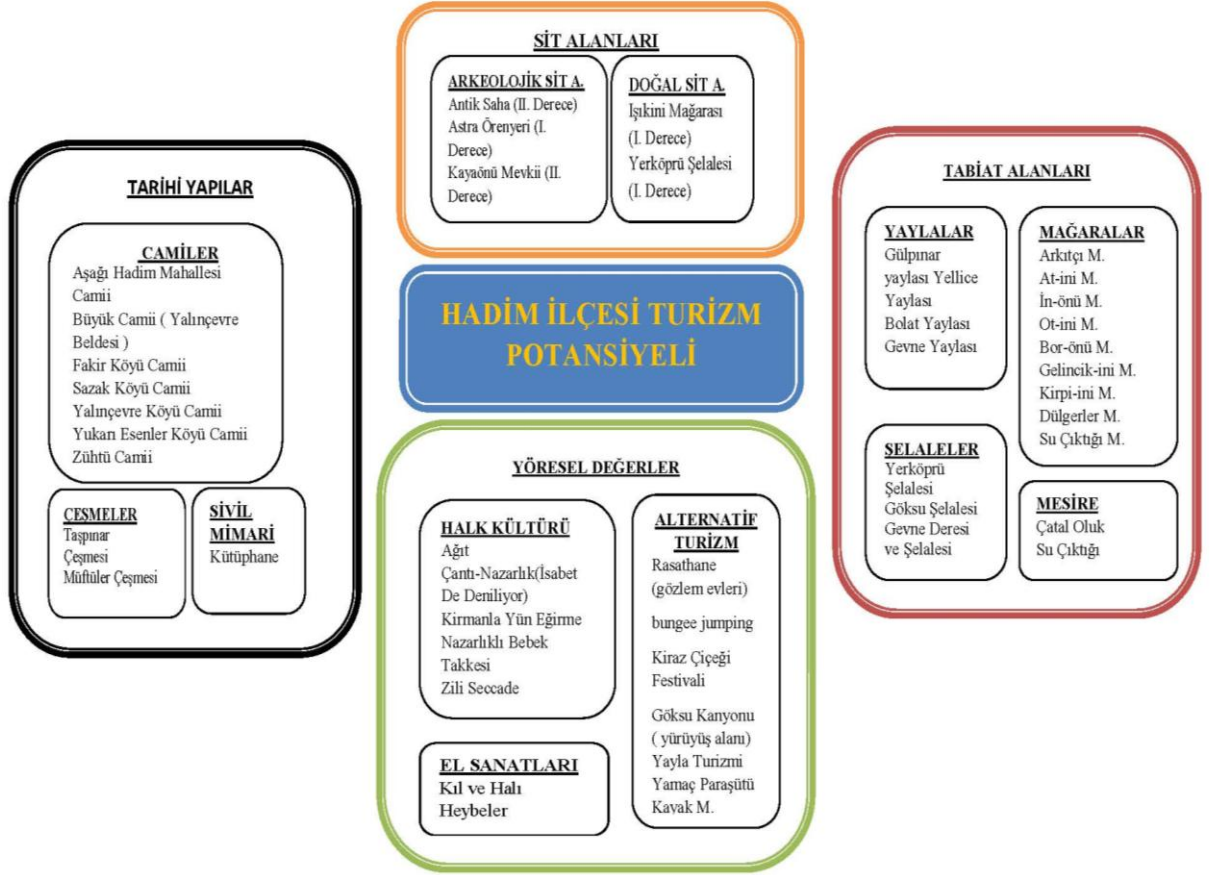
SİT ALANLARI

ARKEOLOJİK SİT A.
Antik Saha (II. Derece)
Astra Örenyeri (I. Derece)
Kayaönü Mevkii (II. Derece)

DOĞAL SİT A.
Işıkini Mağarası (I. Derece)
Yerköprü Şelalesi (I. Derece)

TARİHİ YAPILAR

CAMİLER
Aşağı Hadim Mahallesi Camii
Büyük Camii ( Yalınçevre Beldesi )
Fakir Köyü Camii
Sazak Köyü Camii
Yalınçevre Köyü Camii
Yukarı Esenler Köyü Camii
Zühtü Camii

ÇEŞMELER
Taşpınar Çeşmesi
Müftüler Çeşmesi

SİVİL MİMARİ
Kütüphane

HADİM İLÇESİ TURİZM POTANSİYELİ

TABİAT ALANLARI

YAYLALAR
Gülpınar yaylası Yellice Yaylası
Bolat Yaylası
Gevne Yaylası

MAĞARALAR
Arkıtçı M.
At-ini M.
İn-önü M.
Ot-ini M.
Bor-önü M.
Gelincik-ini M.
Kirpi-ini M.
Dülgerler M.
Su Çıktığı M.

ŞELALELER
Yerköprü Şelalesi
Göksu Şelalesi
Gevne Deresi ve Şelalesi

MESİRE
Çatal Oluk
Su Çıktığı

YÖRESEL DEĞERLER

HALK KÜLTÜRÜ
Ağıt
Çantı-Nazarlık(İsabet De Deniliyor)
Kirmanla Yün Eğirme
Nazarlıklı Bebek Takkesi
Zili Seccade

EL SANATLARI
Kıl ve Halı Heybeler

ALTERNATİF TURİZM
Rasathane (gözlem evleri)
bungee jumping
Kiraz Çiçeği Festivali
Göksu Kanyonu ( yürüyüş alanı)
Yayla Turizmi
Yamaç Paraşütü
Kavak M.